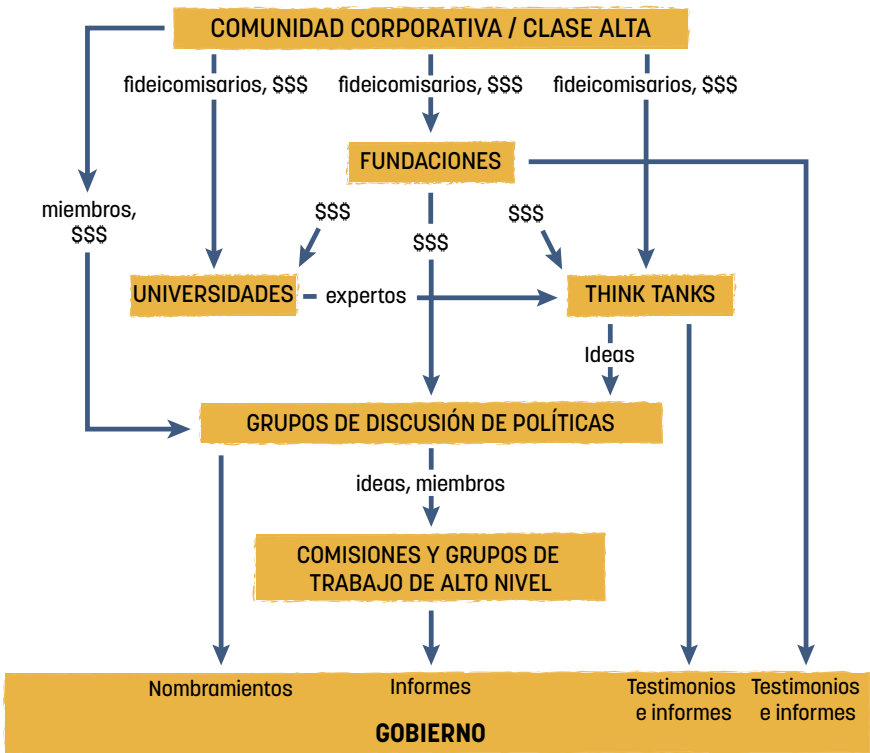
COMUNIDAD CORPORATIVA / CLASE ALTA

fideicomisarios, $$$

fideicomisarios, $$$

fideicomisarios, $$$

FUNDACIONES

miembros, $$$

$$$

$$$

$$$

UNIVERSIDADES

expertos

THINK TANKS

Ideas

GRUPOS DE DISCUSIÓN DE POLÍTICAS

ideas, miembros

COMISIONES Y GRUPOS DE TRABAJO DE ALTO NIVEL

Nombramientos

Informes

Testimonios e informes

Testimonios e informes

GOBIERNO